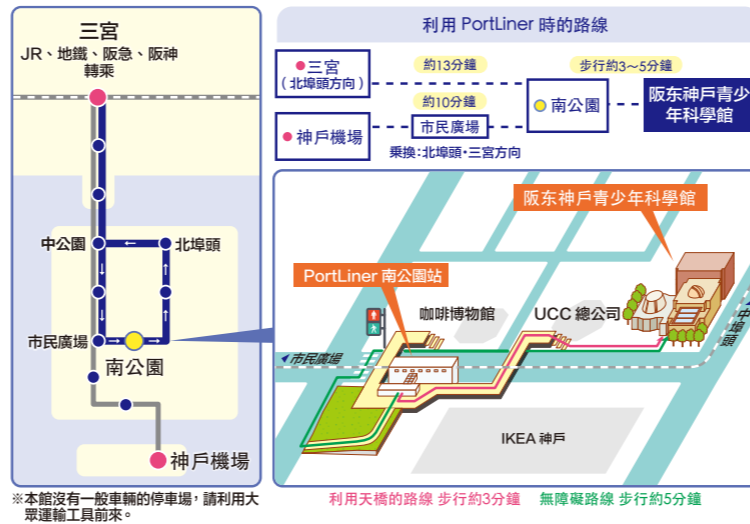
三宮
JR、地鐵、阪急、阪神轉乘

中公園
北埠頭
市民廣場
南公園
神戶機場

※本館沒有一般車輛的停車場，請利用大眾運輸工具前來。

利用 PortLiner 時的路線

三宮
（北埠頭方向）
約13分鐘
步行約3～5分鐘
南公園
阪东神戶青少年科學館
約10分鐘
神戶機場
市民廣場
乘換：北埠頭・三宮方向

阪东神戶青少年科學館
PortLiner 南公園站
咖啡博物館
UCC 總公司
市民廣場
中埠頭
IKEA 神戶

利用天橋的路線 步行約3分鐘
無障礙路線 步行約5分鐘